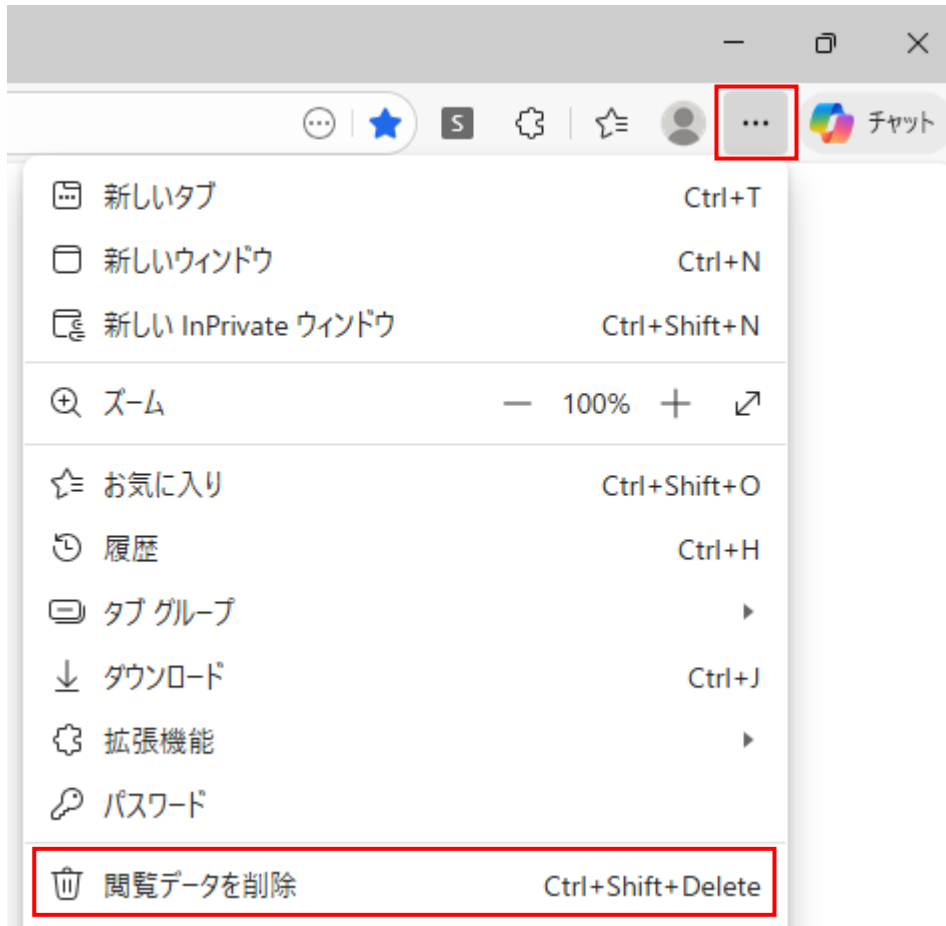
S

チャット

新しいタブ Ctrl+T
新しいウィンドウ Ctrl+N
新しい InPrivate ウィンドウ Ctrl+Shift+N

ズーム — 100% +

お気に入り Ctrl+Shift+O
履歴 Ctrl+H
タブ グループ
ダウンロード Ctrl+J
拡張機能
パスワード

閲覧データを削除 Ctrl+Shift+Delete